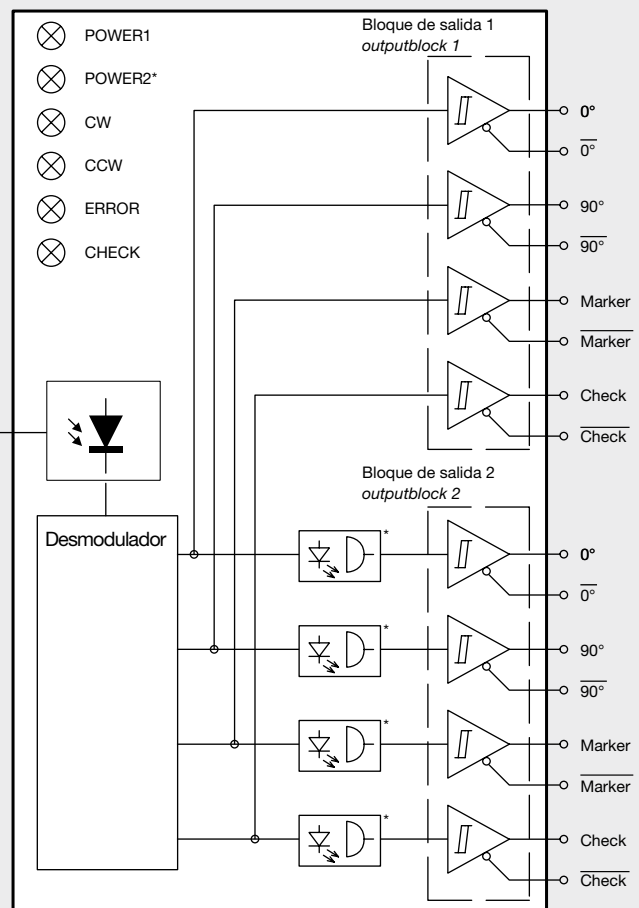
POWER1
POWER2*
CW
CCW
ERROR
CHECK

Bloque de salida 1
*outputblock 1*

0°
$\overline{0°}$
90°
$\overline{90°}$
Marker
$\overline{\text{Marker}}$
Check
$\overline{\text{Check}}$

Bloque de salida 2
*outputblock 2*

Desmodulador

*
*
*
*

0°
$\overline{0°}$
90°
$\overline{90°}$
Marker
$\overline{\text{Marker}}$
Check
$\overline{\text{Check}}$